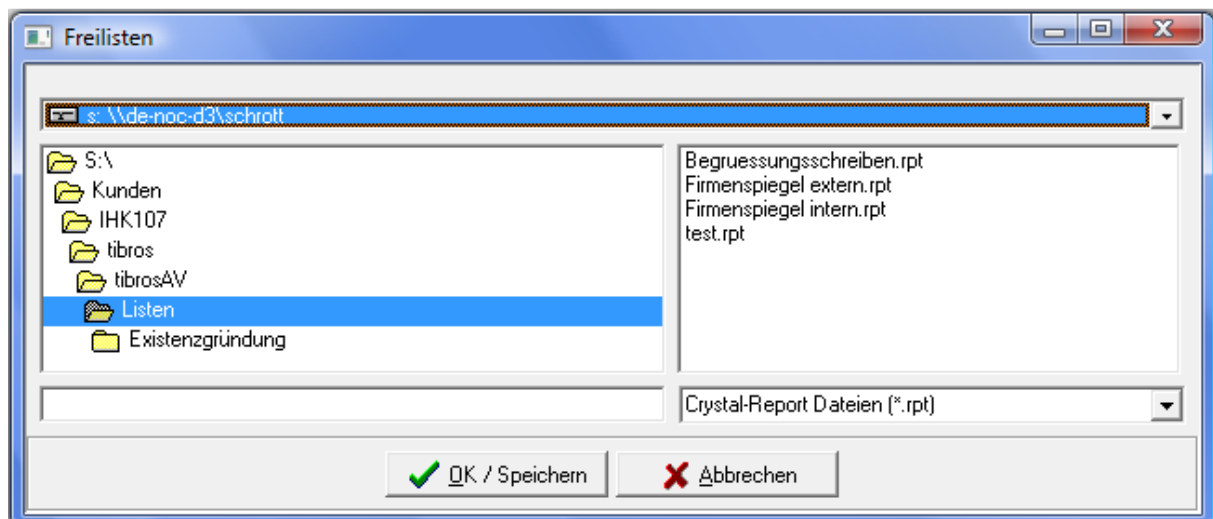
Freilisten

s: \\de-noc-d3\schrott

S:\
Kunden
IHK107
tibros
tibrosAV
Listen
Existenzgründung

Begruessungsschreiben.rpt
Firmenspiegel extern.rpt
Firmenspiegel intern.rpt
test.rpt

Crystal-Report Dateien (*.rpt)

OK / Speichern
Abbrechen